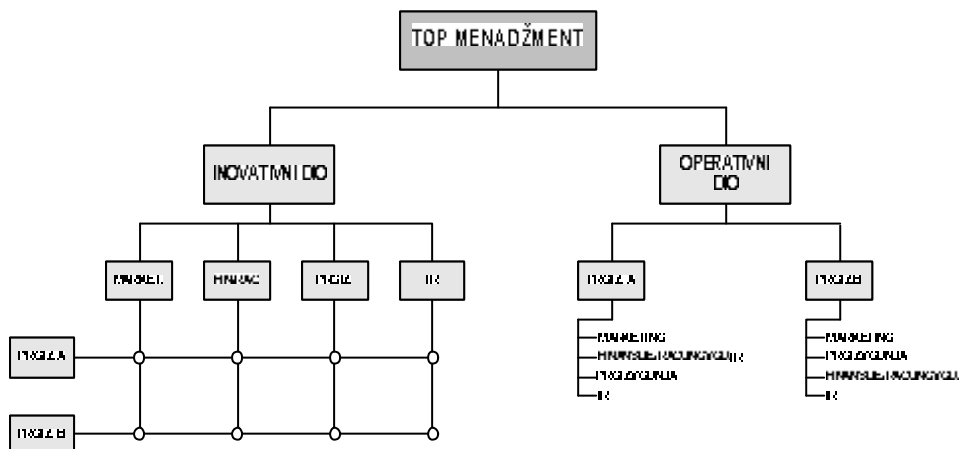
TOP MENADŽMENT

INOVATIVNI DIO

OPERATIVNI DIO

MARKET.

FINANC.

PROIZ.

IR

PROIZ. A

PROIZ. B

PROIZ. A

PROIZ. B

MARKETING
FINANSIJE I RAČUNOVODS.
PROIZVODNJA
IR

MARKETING
PROIZVODNJA
FINANSIJE I RAČUNOVODS.
IR